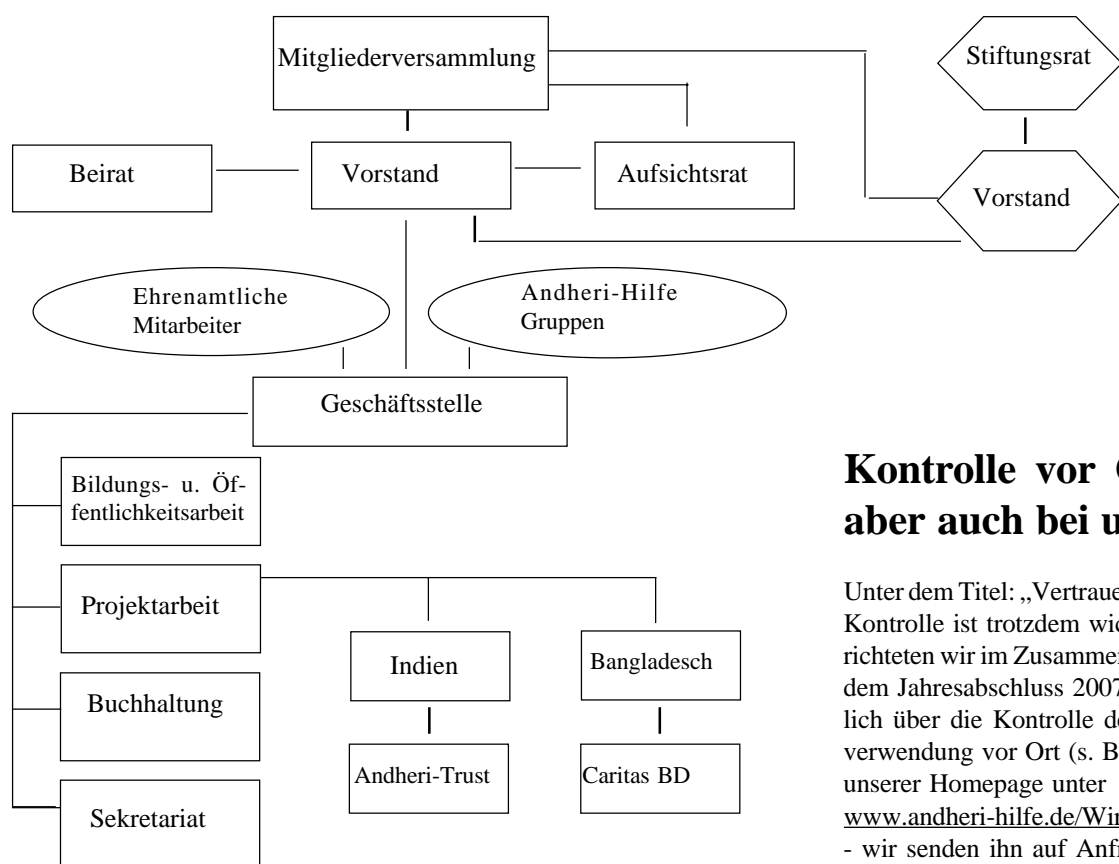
Mitgliederversammlung

Stiftungsrat

Beirat

Vorstand

Aufsichtsrat

Vorstand

Ehrenamtliche Mitarbeiter

Andheri-Hilfe Gruppen

Geschäftsstelle

Bildungs- u. Öffentlichkeitsarbeit

Projektarbeit

Buchhaltung

Sekretariat

Indien

Bangladesch

Andheri-Trust

Caritas BD

**Kontrolle vor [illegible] aber auch bei u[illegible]**

Unter dem Titel: „Vertraue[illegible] Kontrolle ist trotzdem wic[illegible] richteten wir im Zusamme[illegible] dem Jahresabschluss 200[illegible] lich über die Kontrolle d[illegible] verwendung vor Ort (s. B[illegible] unserer Homepage unter www.andheri-hilfe.de/Wi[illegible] - wir senden ihn auf Anf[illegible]